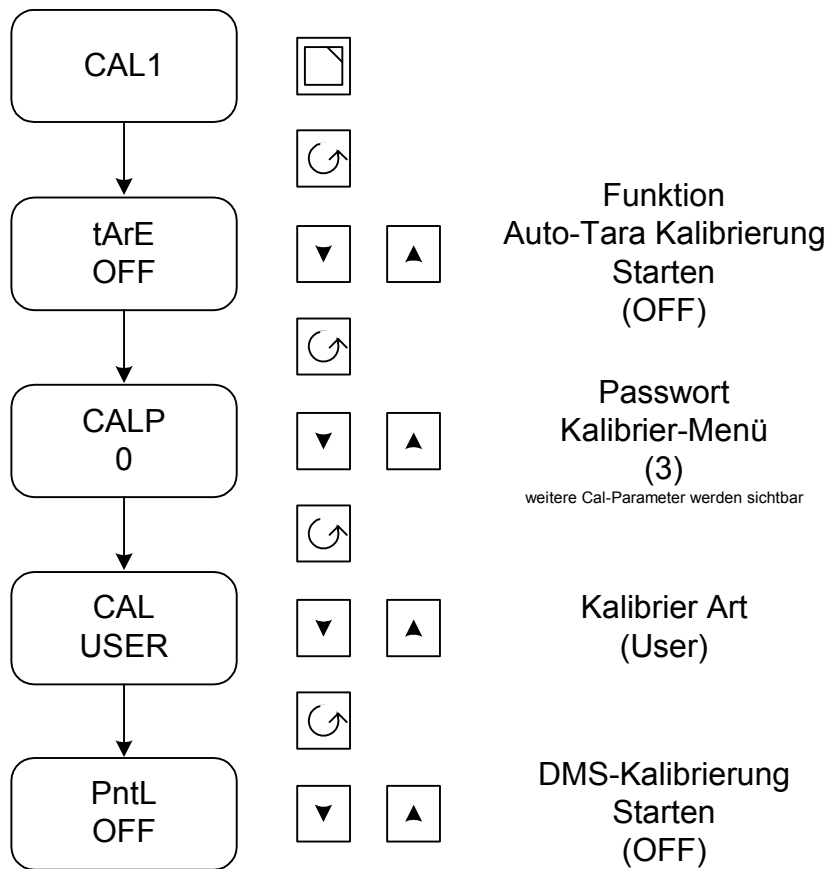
CAL1

tArE
OFF

Funktion
Auto-Tara Kalibrierung
Starten
(OFF)

CALP
0

Passwort
Kalibrier-Menü
(3)
weitere Cal-Parameter werden sichtbar

CAL
USER

Kalibrier Art
(User)

PntL
OFF

DMS-Kalibrierung
Starten
(OFF)